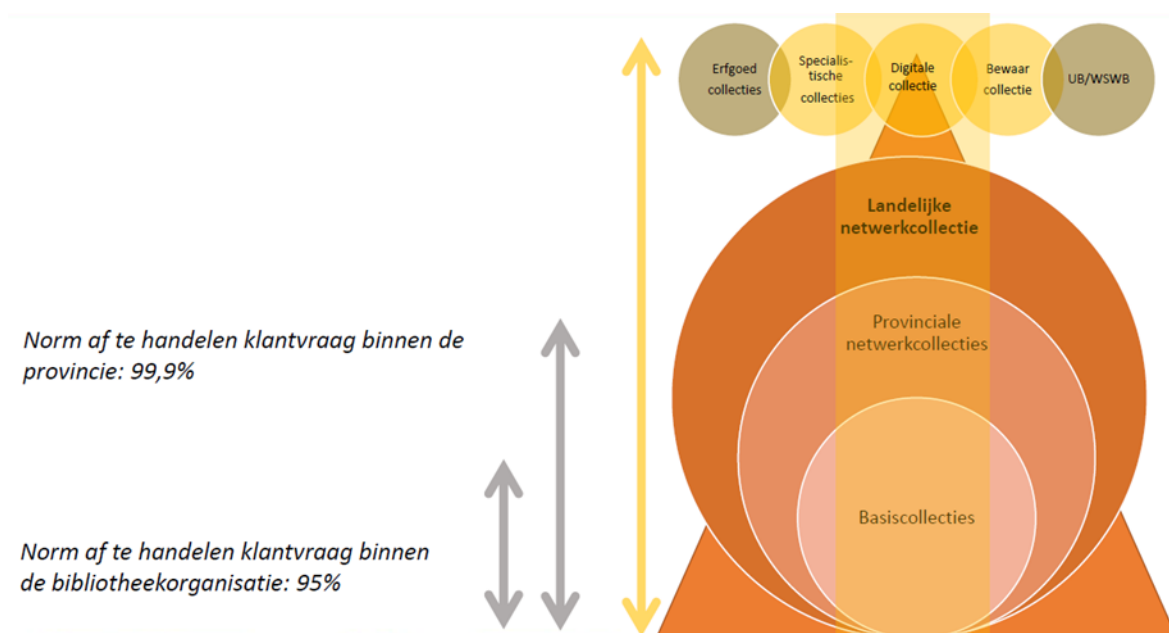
Erfgoed collecties

Specialistische collecties

Digitale collectie

Bewaar collectie

UB/WSWB

Landelijke netwerkcollectie

Provinciale netwerkcollecties

Basiscollecties

Norm af te handelen klantvraag binnen de provincie: 99,9%

Norm af te handelen klantvraag binnen de bibliotheekorganisatie: 95%